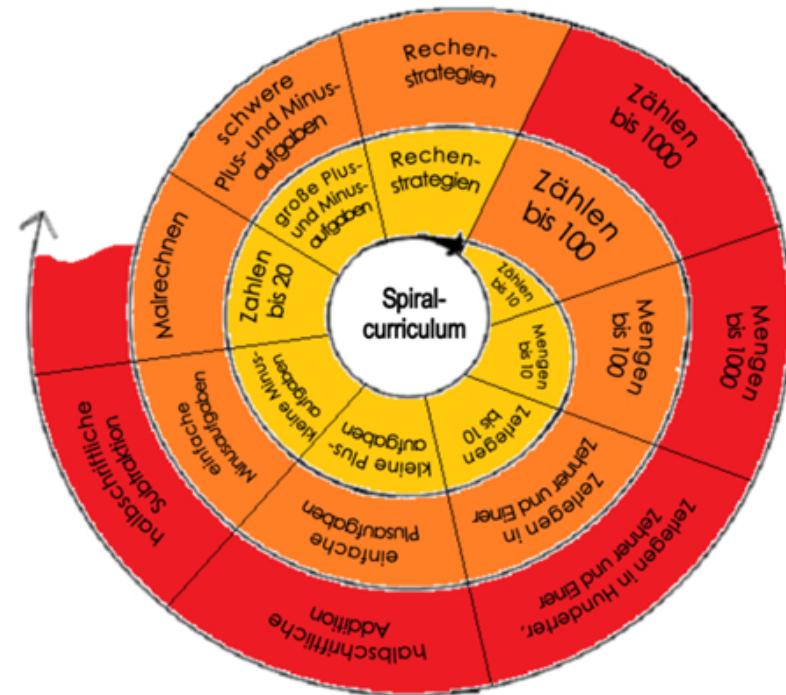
Spiral-curriculum

Zählen bis 10
Mengen bis 10
Zerlegen bis 10
kleine Plus-aufgaben
kleine Minus-aufgaben
Zahlen bis 20
große Plus- und Minus-aufgaben
Rechen-strategien

Zählen bis 100
Mengen bis 100
Zerlegen in Zehner und Einer
einfache Plusaufgaben
einfache Minusaufgaben
Malrechnen
schwere Plus- und Minus-aufgaben
Rechen-strategien

Zählen bis 1000
Mengen bis 1000
Zerlegen in Hunderter, Zehner und Einer
halbschriftliche Addition
halbschriftliche Subtraktion